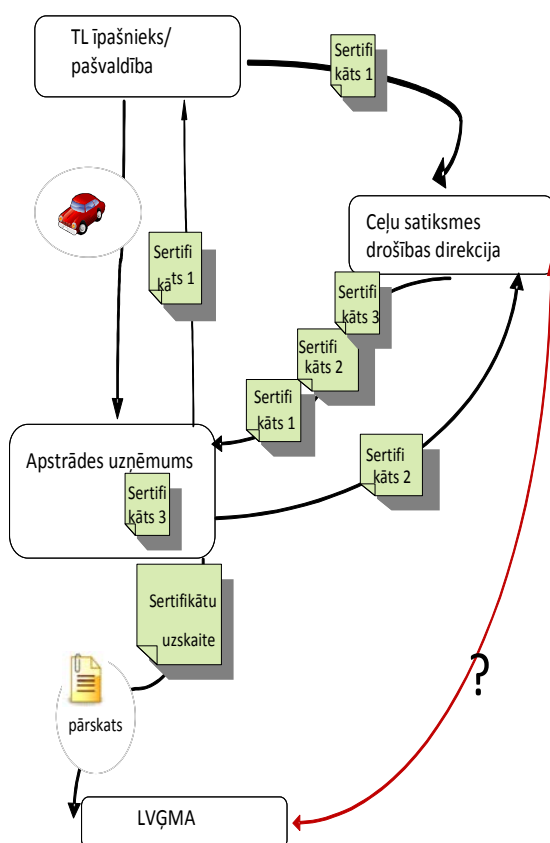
TL īpašnieks/
pašvaldība

Sertifi
kāts 1

Ceļu satiksmes
drošības direkcija

Sertifi
kāts 1

Sertifi
kāts 3

Sertifi
kāts 2

Sertifi
kāts 1

Apstrādes uzņēmums

Sertifi
kāts 2

Sertifi
kāts 3

Sertifikātu
uzskaite

?

pārskats

LVĢMA